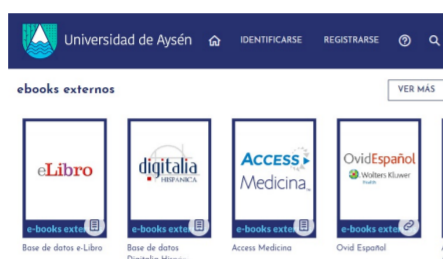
Universidad de Aysén IDENTIFICARSE REGISTRARSE

ebooks externos

VER MÁS

eLibro
e-books exte
Base de datos e-Libro

digitalia HISPÁNICA
e-books exte
Base de datos Digitalia Hispá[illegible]

ACCESS Medicina
e-books exte
Access Medicina

OvidEspañol
Wolters Kluwer Health
e-books exte
Ovid Español